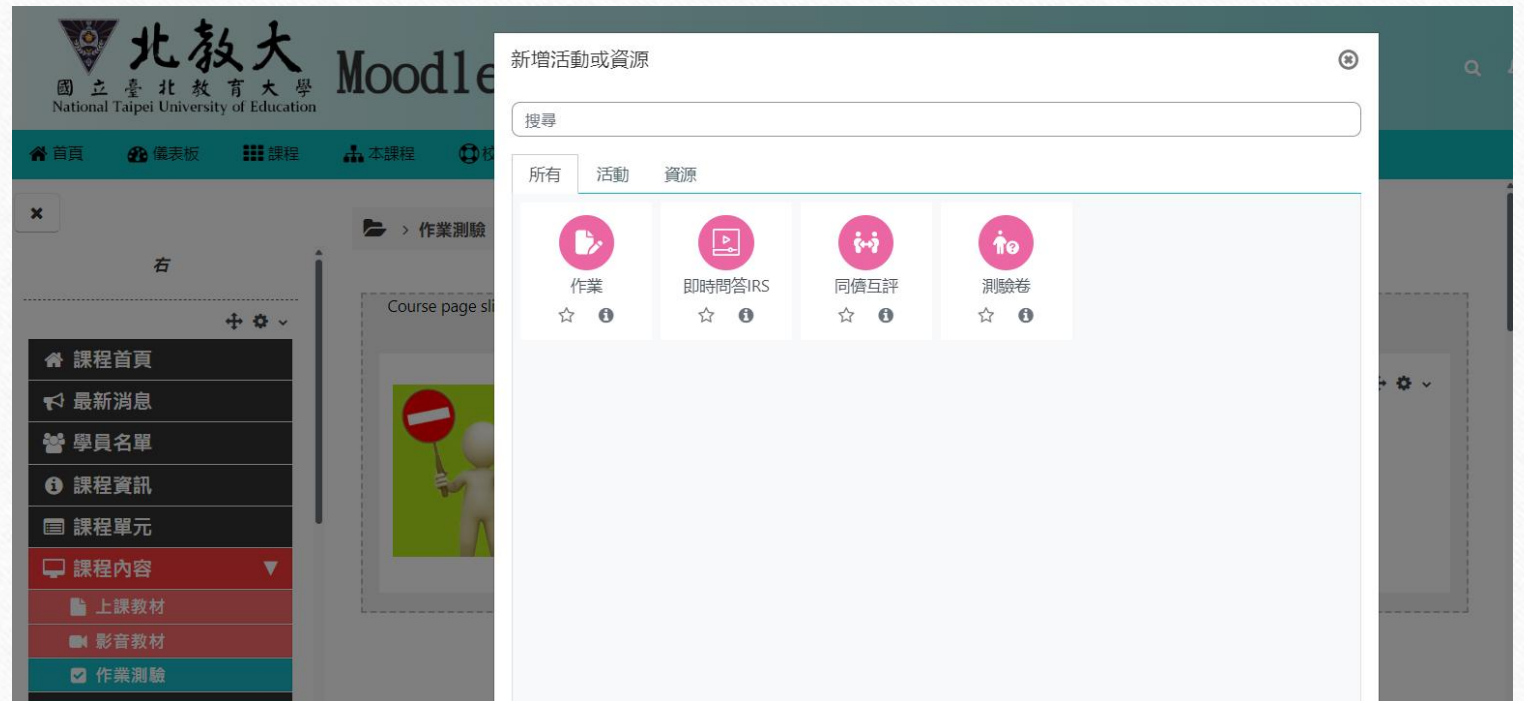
北教大
國立臺北教育大學
National Taipei University of Education
Moodle

首頁 儀表板 課程 本課程 校

×

右

課程首頁
最新消息
學員名單
課程資訊
課程單元
課程內容
上課教材
影音教材
作業測驗

> 作業測驗

Course page sli

新增活動或資源

搜尋

所有 活動 資源

作業
即時問答IRS
同儕互評
測驗卷